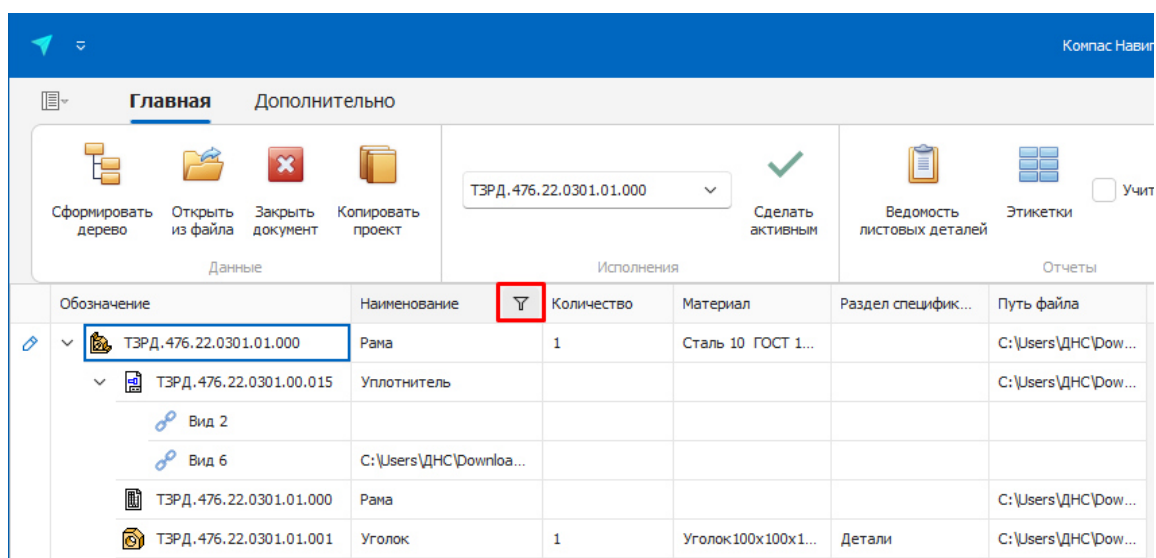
Компас Навиг

Главная Дополнительно

Сформировать дерево
Открыть из файла
Закрыть документ
Копировать проект
Данные

ТЗРД.476.22.0301.01.000
Сделать активным
Исполнения

Ведомость листовых деталей
Этикетки
Учит
Отчеты

| Обозначение | Наименование | Количество | Материал | Раздел специфик... | Путь файла |
|---|---|---|---|---|---|
| ТЗРД.476.22.0301.01.000 | Рама | 1 | Сталь 10 ГОСТ 1... | | C:\Users\ДНС\Dow... |
| ТЗРД.476.22.0301.00.015 | Уплотнитель | | | | C:\Users\ДНС\Dow... |
| Вид 2 | | | | | |
| Вид 6 | C:\Users\ДНС\Downloa... | | | | |
| ТЗРД.476.22.0301.01.000 | Рама | | | | C:\Users\ДНС\Dow... |
| ТЗРД.476.22.0301.01.001 | Уголок | 1 | Уголок100x100x1... | Детали | C:\Users\ДНС\Dow... |